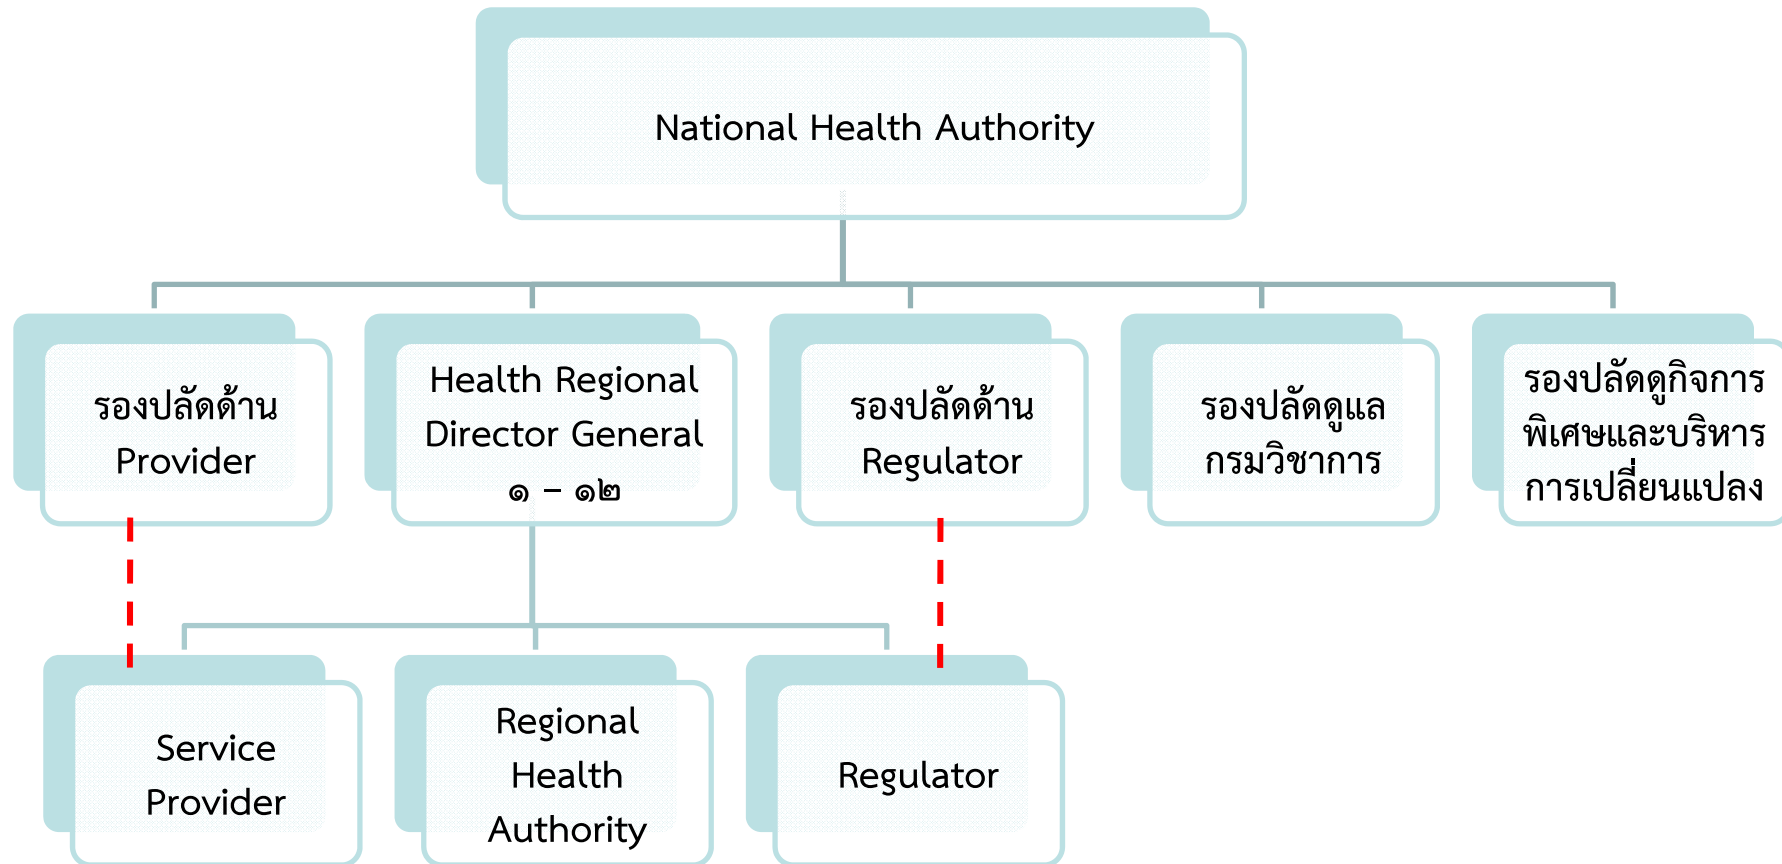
National Health Authority

รองปลัดด้าน Provider

Health Regional Director General ๑ – ๑๒

รองปลัดด้าน Regulator

รองปลัดดูแลกรมวิชาการ

รองปลัดดูกิจการพิเศษและบริหารการเปลี่ยนแปลง

Service Provider

Regional Health Authority

Regulator